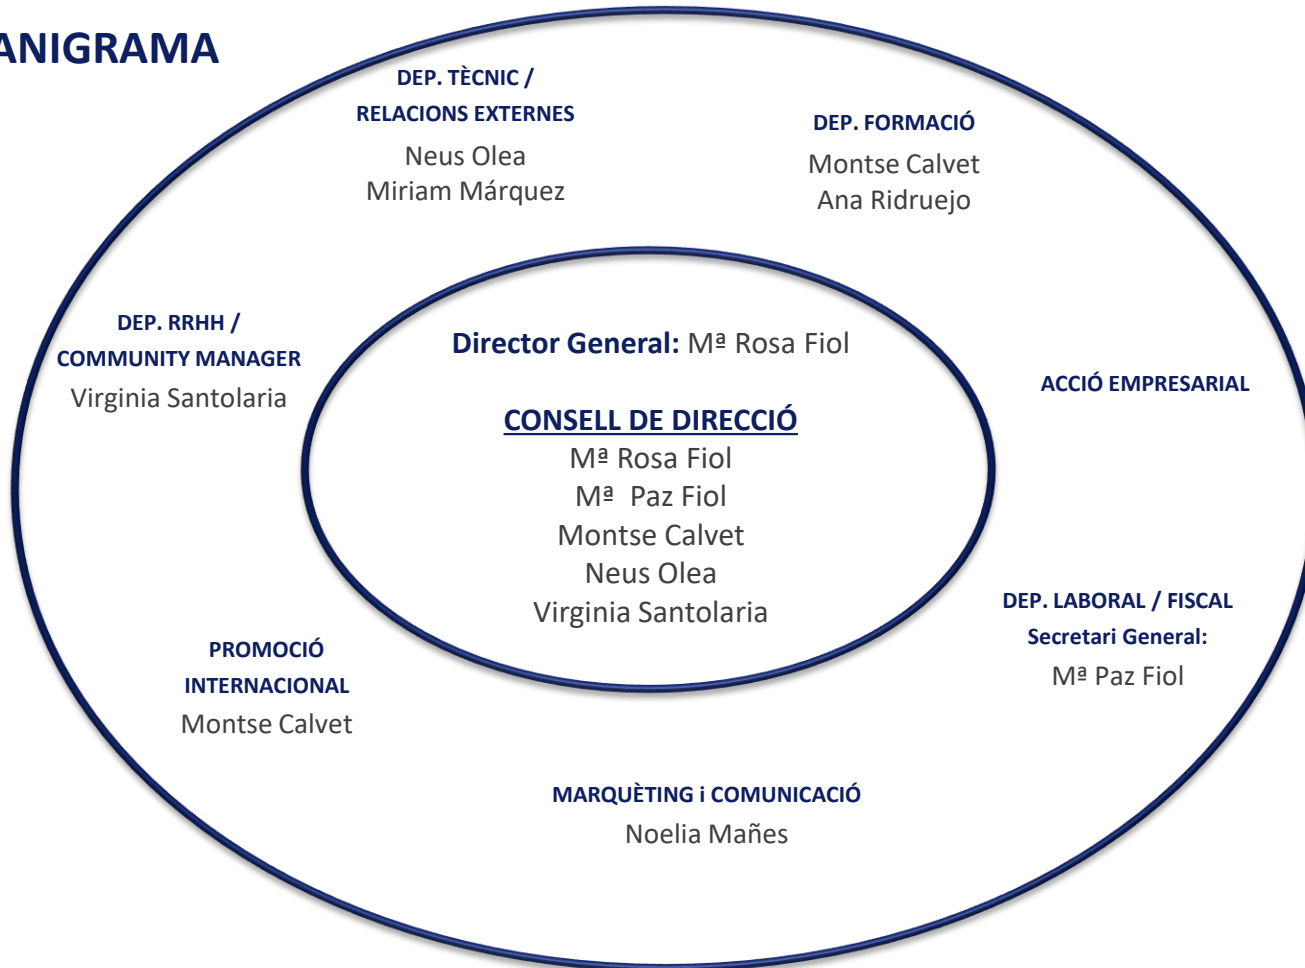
ANIGRAMA

DEP. TÈCNIC / RELACIONS EXTERNES
Neus Olea
Miriam Márquez

DEP. FORMACIÓ
Montse Calvet
Ana Ridruejo

DEP. RRHH / COMMUNITY MANAGER
Virginia Santolaria

Director General: Mª Rosa Fiol

CONSELL DE DIRECCIÓ
Mª Rosa Fiol
Mª Paz Fiol
Montse Calvet
Neus Olea
Virginia Santolaria

ACCIÓ EMPRESARIAL

DEP. LABORAL / FISCAL
Secretari General:
Mª Paz Fiol

PROMOCIÓ INTERNACIONAL
Montse Calvet

MARQUÈTING i COMUNICACIÓ
Noelia Mañes